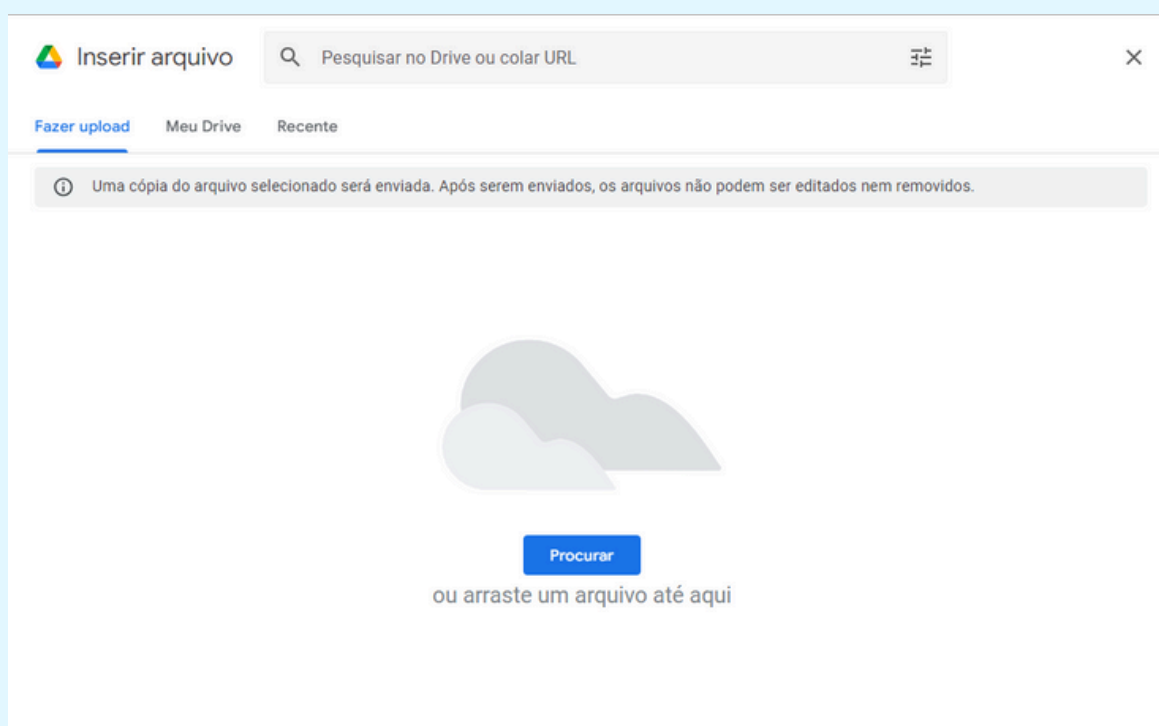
Inserir arquivo

Pesquisar no Drive ou colar URL

Fazer upload Meu Drive Recente

Uma cópia do arquivo selecionado será enviada. Após serem enviados, os arquivos não podem ser editados nem removidos.

Procurar

ou arraste um arquivo até aqui